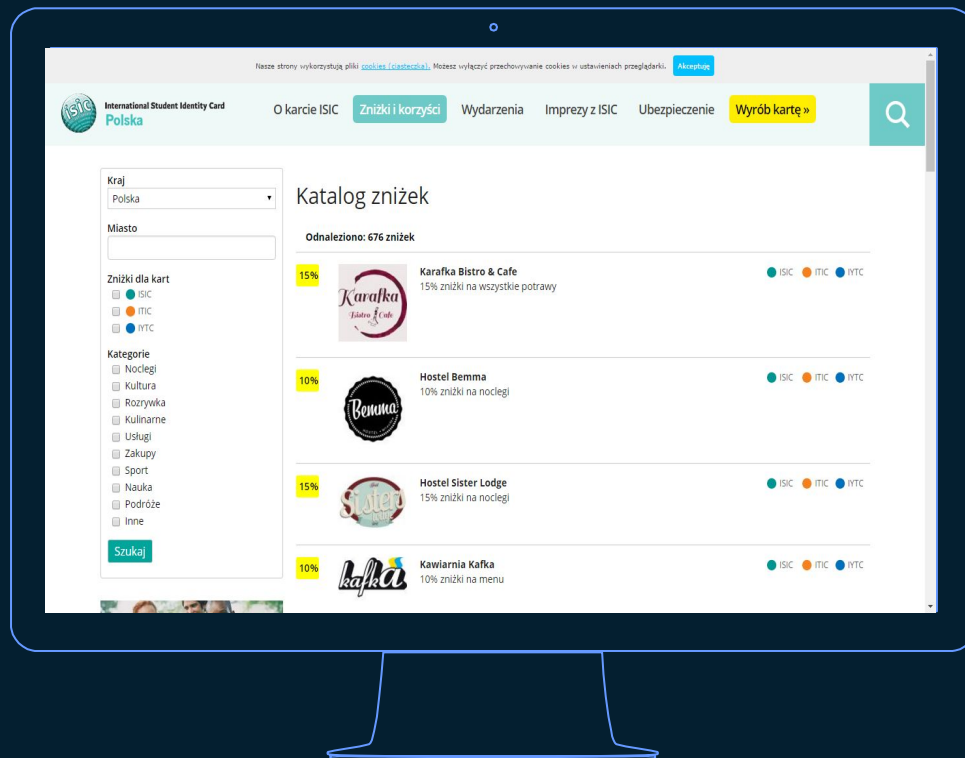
Nasze strony wykorzystują pliki cookies (ciasteczka). Możesz wyłączyć przechowywanie cookies w ustawieniach przeglądarki. Akceptuję

isic International Student Identity Card Polska

O karcie ISIC Zniżki i korzyści Wydarzenia Imprezy z ISIC Ubezpieczenie Wyrób kartę »

Kraj
Polska
Miasto

Zniżki dla kart
ISIC
ITIC
IYTC

Kategorie
Noclegi
Kultura
Rozrywka
Kulinarne
Usługi
Zakupy
Sport
Nauka
Podróże
Inne

Szukaj

Katalog zniżek

Odnaleziono: 676 zniżek

15% Karafka Bistro & Cafe
15% zniżki na wszystkie potrawy
ISIC ITIC IYTC

10% Hostel Bemma
10% zniżki na noclegi
ISIC ITIC IYTC

15% Hostel Sister Lodge
15% zniżki na noclegi
ISIC ITIC IYTC

10% Kawiarnia Kafka
10% zniżki na menu
ISIC ITIC IYTC